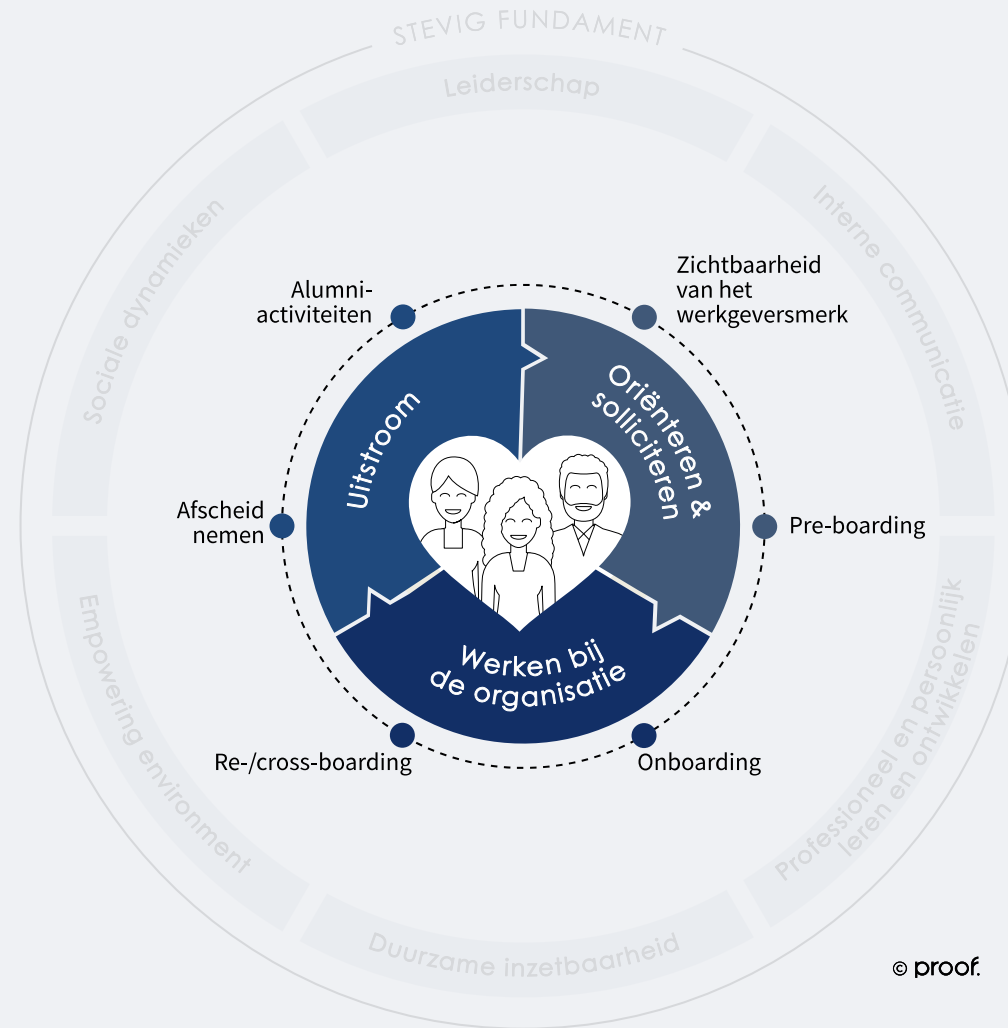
STEVIG FUNDAMENT

Leiderschap

Interne communicatie

Professioneel en persoonlijk leren en ontwikkelen

Duurzame inzetbaarheid

Empowering environment

Sociale dynamieken

Alumni-activiteiten

Zichtbaarheid van het werkgeversmerk

Uitstroom

Oriënteren & solliciteren

Afscheid nemen

Pre-boarding

Werken bij de organisatie

Re-/cross-boarding

Onboarding

© proof.